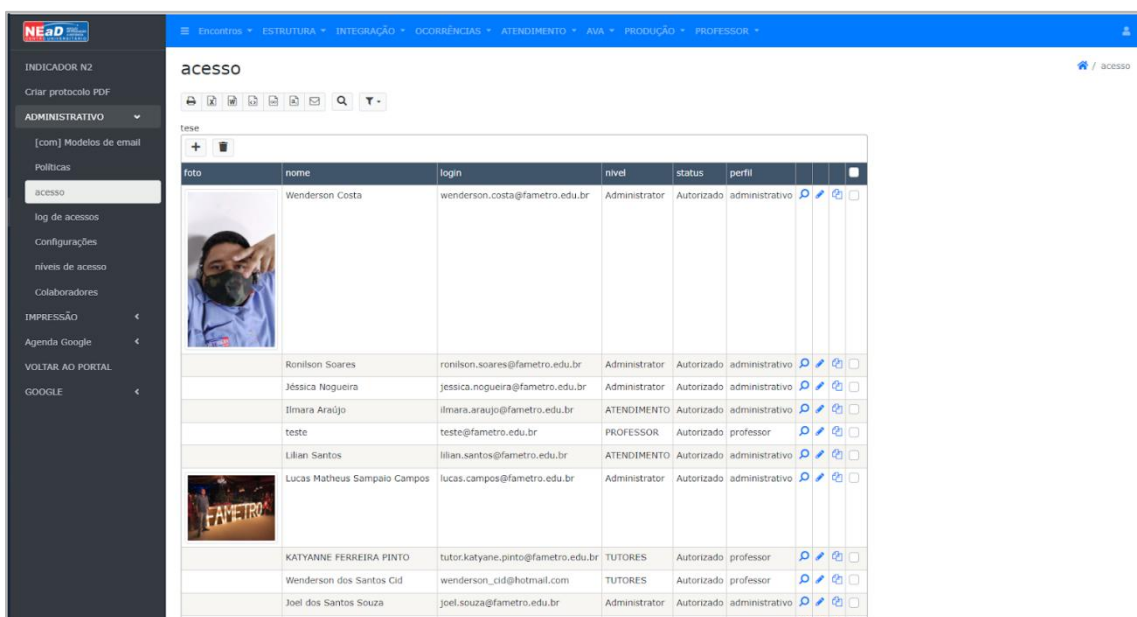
NEaD

≡ Encontros ▾ ESTRUTURA ▾ INTEGRAÇÃO ▾ OCORRÊNCIAS ▾ ATENDIMENTO ▾ AVA ▾ PRODUÇÃO ▾ PROFESSOR ▾

INDICADOR N2
Criar protocolo PDF
ADMINISTRATIVO
[com] Modelos de email
Politicas
acesso
log de acessos
Configurações
niveis de acesso
Colaboradores
IMPRESSÃO
Agenda Google
VOLTAR AO PORTAL
GOOGLE

acesso

/ acesso

tese

| foto | nome | login | nivel | status | perfil |
|---|---|---|---|---|---|
| | Wenderson Costa | wenderson.costa@fametro.edu.br | Administrator | Autorizado | administrativo |
| | Ronilson Soares | ronilson.soares@fametro.edu.br | Administrator | Autorizado | administrativo |
| | Jéssica Nogueira | jessica.nogueira@fametro.edu.br | Administrator | Autorizado | administrativo |
| | Ilmara Araújo | ilmara.araujo@fametro.edu.br | ATENDIMENTO | Autorizado | administrativo |
| | teste | teste@fametro.edu.br | PROFESSOR | Autorizado | professor |
| | Lilian Santos | lilian.santos@fametro.edu.br | ATENDIMENTO | Autorizado | administrativo |
| FAMETRO | Lucas Matheus Sampaio Campos | lucas.campos@fametro.edu.br | Administrator | Autorizado | administrativo |
| | KATYANNE FERREIRA PINTO | tutor.katyane.pinto@fametro.edu.br | TUTORES | Autorizado | professor |
| | Wenderson dos Santos Cid | wenderson_cid@hotmail.com | TUTORES | Autorizado | professor |
| | Joel dos Santos Souza | joel.souza@fametro.edu.br | Administrator | Autorizado | administrativo |